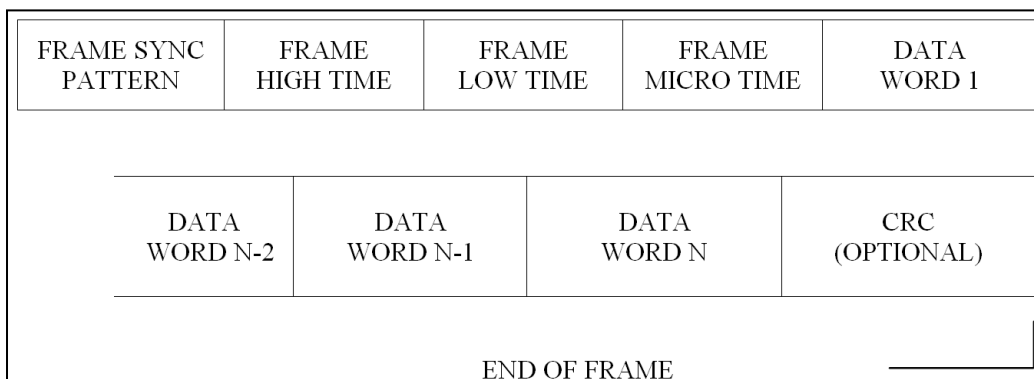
| FRAME SYNC PATTERN | FRAME HIGH TIME | FRAME LOW TIME | FRAME MICRO TIME | DATA WORD 1 |
|---|---|---|---|---|

| DATA WORD N-2 | DATA WORD N-1 | DATA WORD N | CRC (OPTIONAL) |
|---|---|---|---|

END OF FRAME